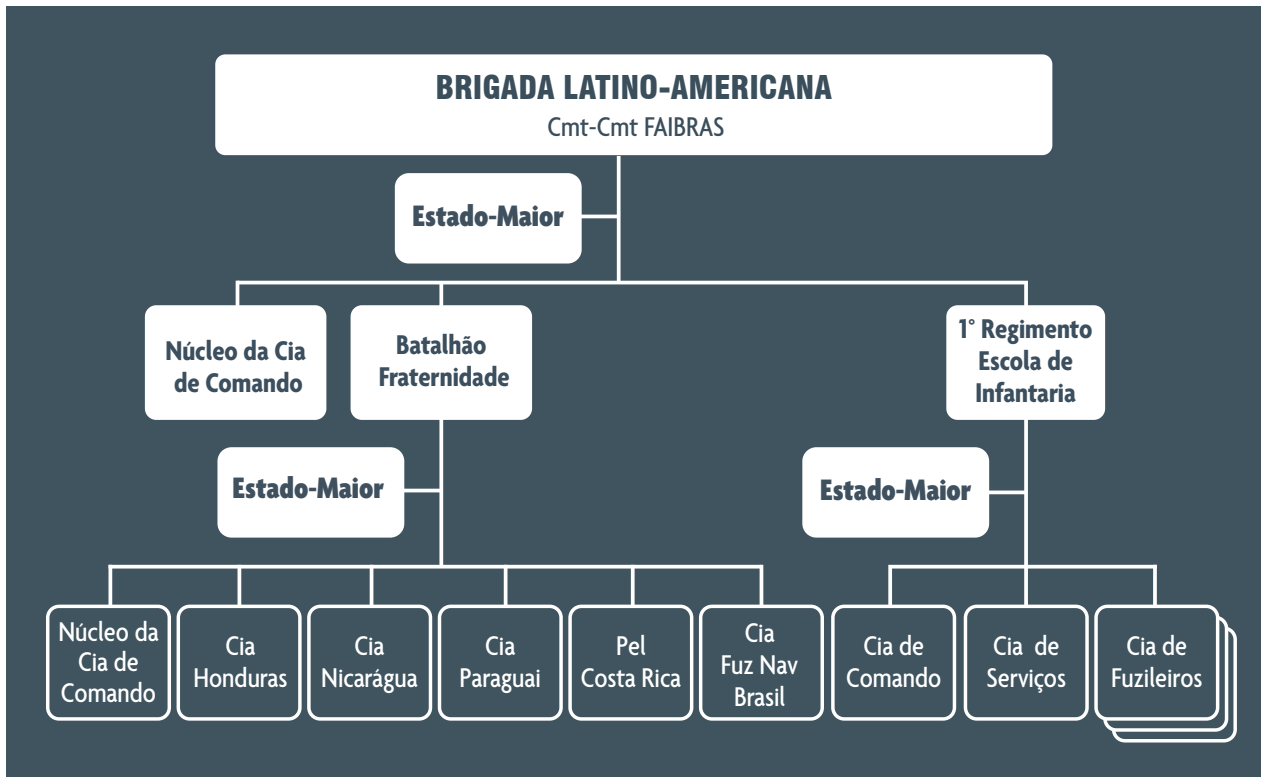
BRIGADA LATINO-AMERICANA
Cmt-Cmt FAIBRAS

Estado-Maior

Núcleo da Cia de Comando

Batalhão Fraternidade

1° Regimento Escola de Infantaria

Estado-Maior

Estado-Maior

Núcleo da Cia de Comando

Cia Honduras

Cia Nicarágua

Cia Paraguai

Pel Costa Rica

Cia Fuz Nav Brasil

Cia de Comando

Cia de Serviços

Cia de Fuzileiros